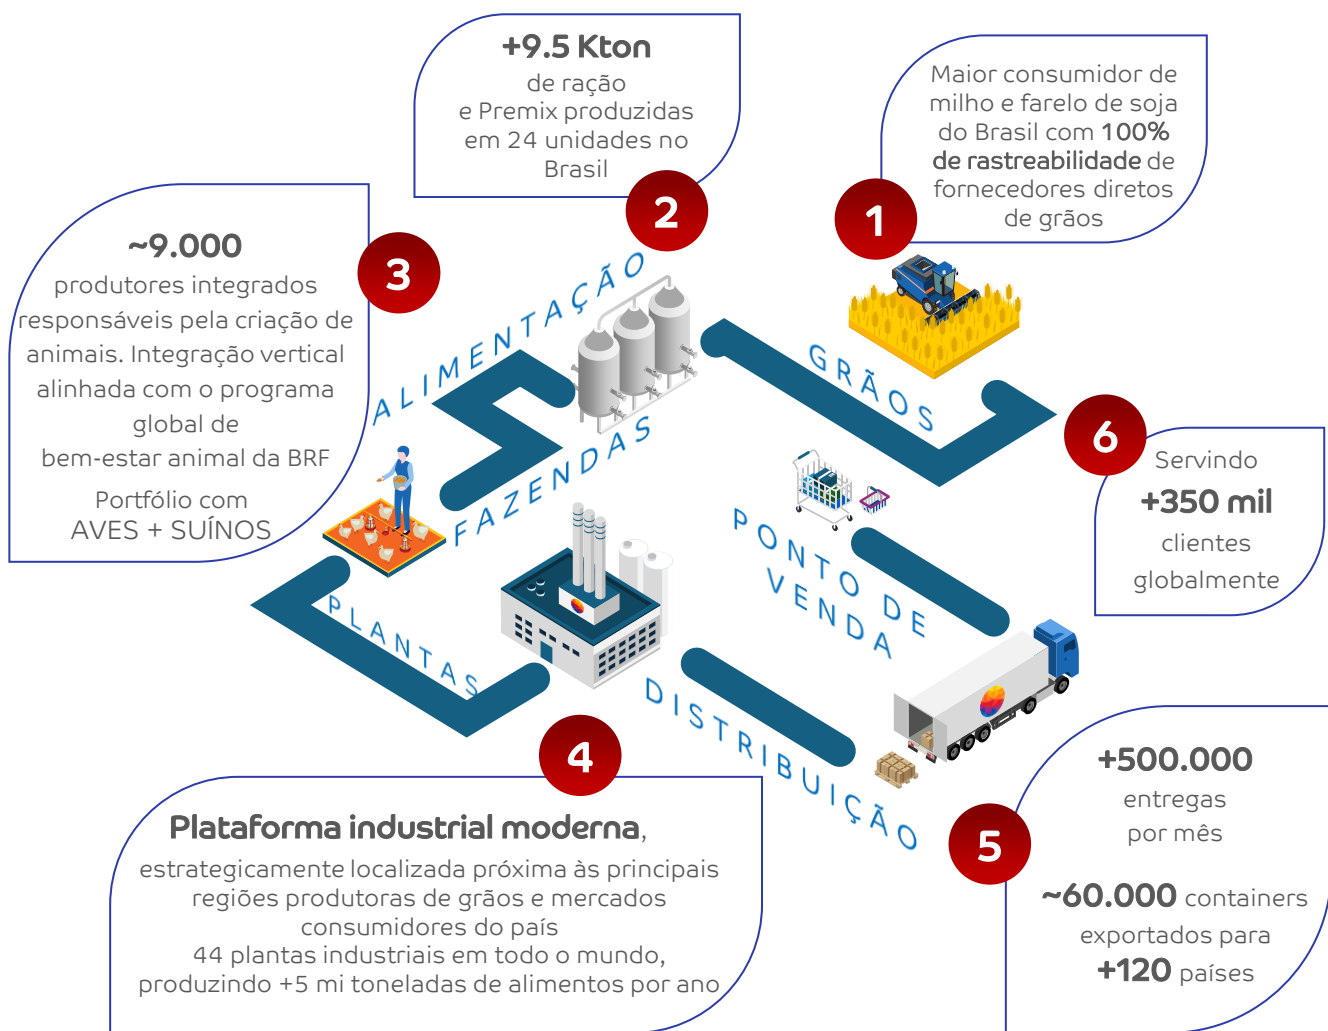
+9.5 Kton
de ração
e Premix produzidas
em 24 unidades no
Brasil

2

Maior consumidor de
milho e farelo de soja
do Brasil com 100%
de rastreabilidade de
fornecedores diretos
de grãos

1

~9.000
produtores integrados
responsáveis pela criação de
animais. Integração vertical
alinhada com o programa
global de
bem-estar animal da BRF

Portfólio com
AVES + SUÍNOS

3

ALIMENTAÇÃO

GRÃOS

FAZENDAS

6

Servindo
+350 mil
clientes
globalmente

PONTO DE VENDA

PLANTAS

DISTRIBUIÇÃO

4

Plataforma industrial moderna,
estrategicamente localizada próxima às principais regiões produtoras de grãos e mercados consumidores do país
44 plantas industriais em todo o mundo,
produzindo +5 mi toneladas de alimentos por ano

5

+500.000
entregas
por mês

~60.000 containers
exportados para
+120 países